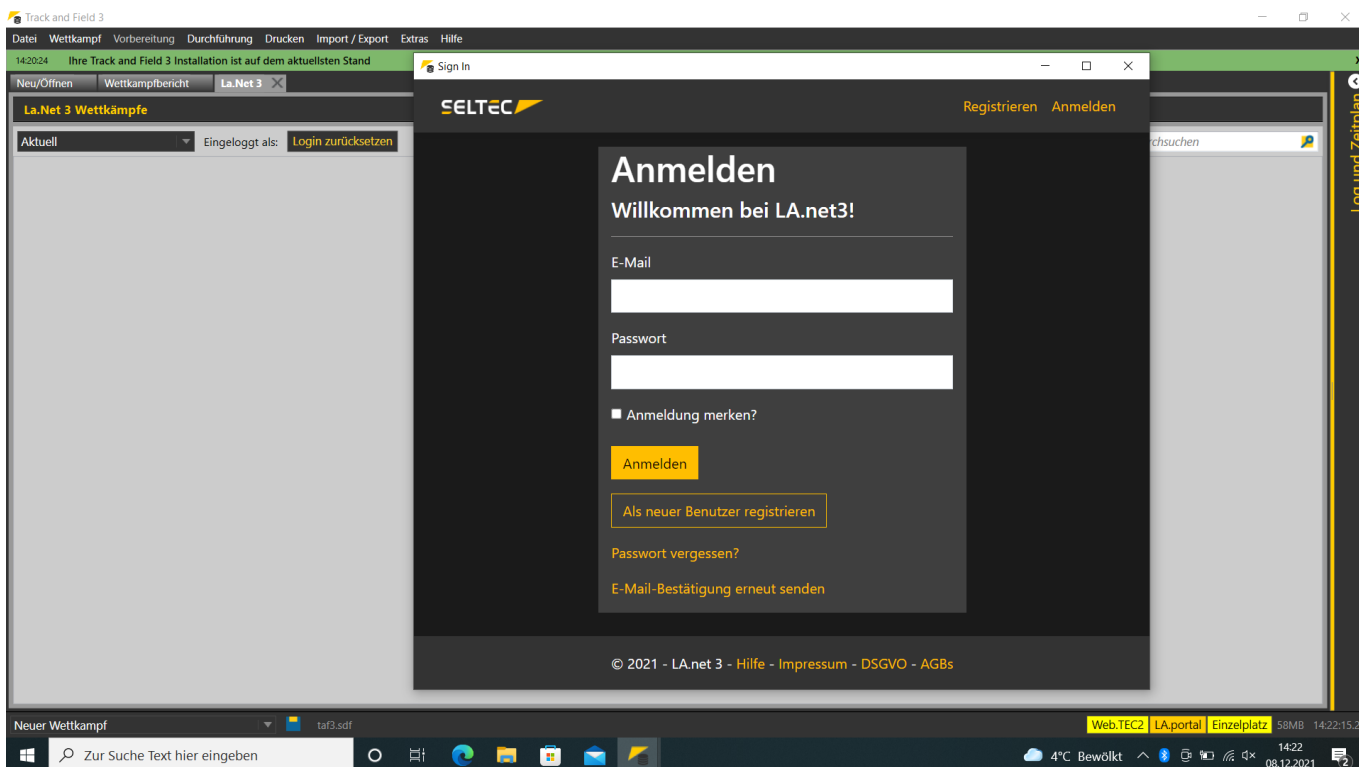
Track and Field 3

Datei Wettkampf Vorbereitung Durchführung Drucken Import / Export Extras Hilfe

14:20:24 Ihre Track and Field 3 Installation ist auf dem aktuellsten Stand

Neu/Öffnen Wettkampfbericht La.Net 3

La.Net 3 Wettkämpfe

Aktuell Eingeloggt als: Login zurücksetzen

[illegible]rchsuchen

Log und Zeitplan

Sign In

SELTEC

Registrieren Anmelden

Anmelden

Willkommen bei LA.net3!

E-Mail

Passwort

Anmeldung merken?

Anmelden

Als neuer Benutzer registrieren

Passwort vergessen?

E-Mail-Bestätigung erneut senden

© 2021 - LA.net 3 - Hilfe - Impressum - DSGVO - AGBs

Neuer Wettkampf taf3.sdf

Web.TEC2 LA.portal Einzelplatz 58MB 14:22:15.2

Zur Suche Text hier eingeben

4°C Bewölkt 14:22 08.12.2021